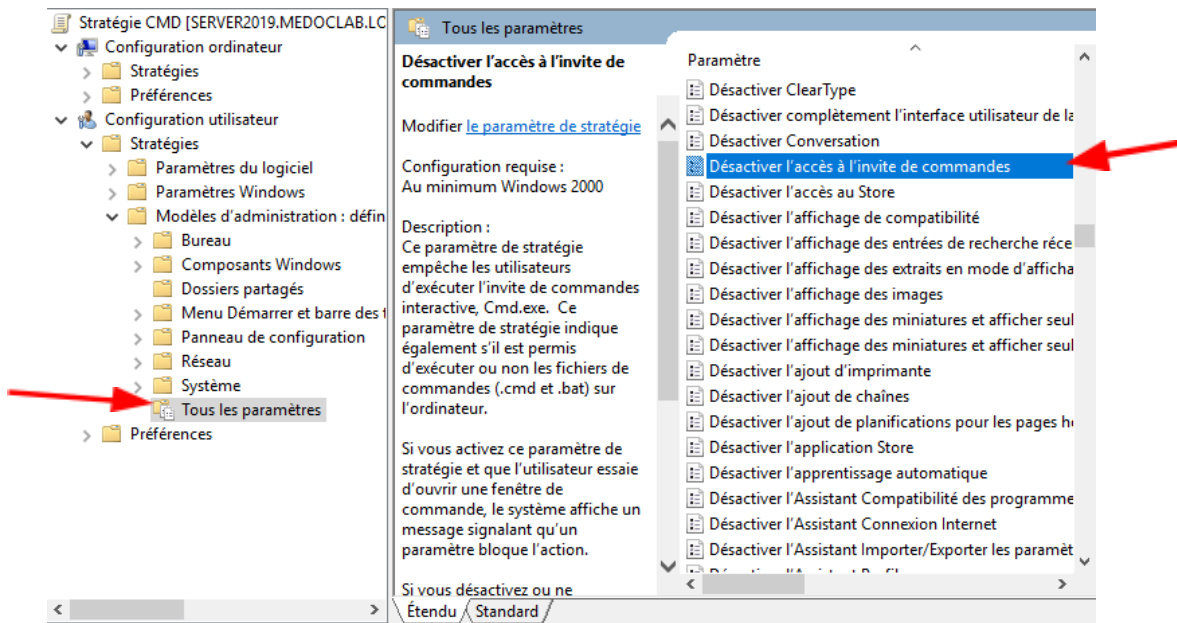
Stratégie CMD [SERVER2019.MEDOCLAB.LC
Configuration ordinateur
Stratégies
Préférences
Configuration utilisateur
Stratégies
Paramètres du logiciel
Paramètres Windows
Modèles d'administration : défin
Bureau
Composants Windows
Dossiers partagés
Menu Démarrer et barre des t
Panneau de configuration
Réseau
Système
Tous les paramètres
Préférences

Tous les paramètres

Désactiver l'accès à l'invite de commandes

Modifier le paramètre de stratégie

Configuration requise :
Au minimum Windows 2000

Description :
Ce paramètre de stratégie empêche les utilisateurs d'exécuter l'invite de commandes interactive, Cmd.exe. Ce paramètre de stratégie indique également s'il est permis d'exécuter ou non les fichiers de commandes (.cmd et .bat) sur l'ordinateur.

Si vous activez ce paramètre de stratégie et que l'utilisateur essaie d'ouvrir une fenêtre de commande, le système affiche un message signalant qu'un paramètre bloque l'action.

Si vous désactivez ou ne

Paramètre
Désactiver ClearType
Désactiver complètement l'interface utilisateur de la
Désactiver Conversation
Désactiver l'accès à l'invite de commandes
Désactiver l'accès au Store
Désactiver l'affichage de compatibilité
Désactiver l'affichage des entrées de recherche réce
Désactiver l'affichage des extraits en mode d'afficha
Désactiver l'affichage des images
Désactiver l'affichage des miniatures et afficher seul
Désactiver l'affichage des miniatures et afficher seul
Désactiver l'ajout d'imprimante
Désactiver l'ajout de chaînes
Désactiver l'ajout de planifications pour les pages h
Désactiver l'application Store
Désactiver l'apprentissage automatique
Désactiver l'Assistant Compatibilité des programme
Désactiver l'Assistant Connexion Internet
Désactiver l'Assistant Importer/Exporter les paramèt
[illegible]

Étendu Standard